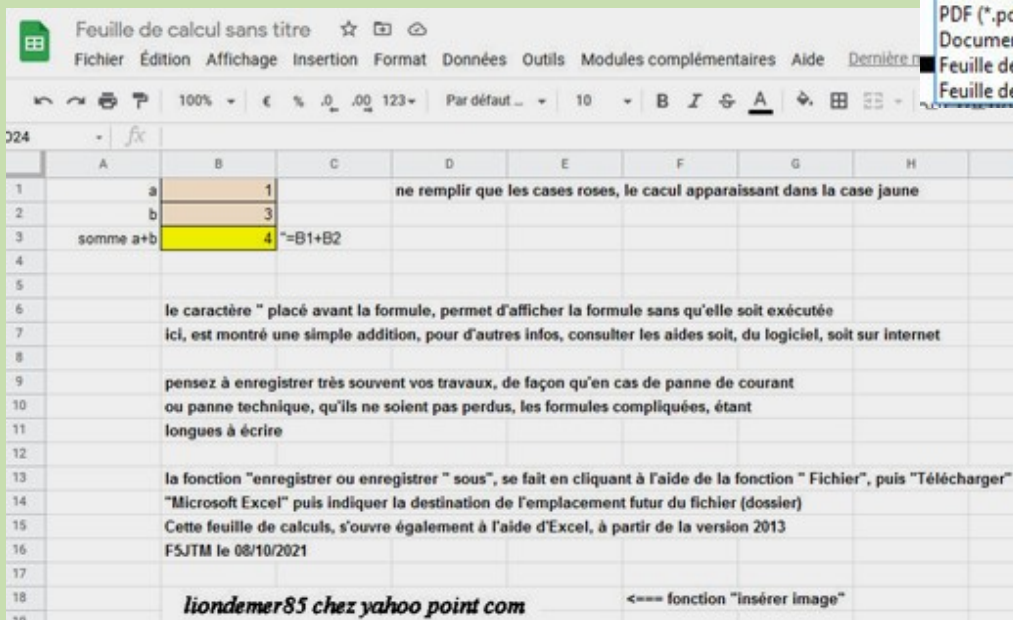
Feuille de calcul sans titre

Fichier Édition Affichage Insertion Format Données Outils Modules complémentaires Aide Dernière m

PDF (*.pd
Documer
Feuille de
Feuille de

100% € % .0 .00 123 Par défaut ... 10 B I S A

D24 fx

| | A | B | C | D | E | F | G | H |
|---|---|---|---|---|---|---|---|---|
| 1 | a | 1 | | ne remplir que les cases roses, le cacul apparaissant dans la case jaune | | | | |
| 2 | b | 3 | | | | | | |
| 3 | somme a+b | 4 | "=B1+B2 | | | | | |
| 4 | | | | | | | | |
| 5 | | | | | | | | |
| 6 | | le caractère " placé avant la formule, permet d'afficher la formule sans qu'elle soit exécutée | | | | | | |
| 7 | | ici, est montré une simple addition, pour d'autres infos, consulter les aides soit, du logiciel, soit sur internet | | | | | | |
| 8 | | | | | | | | |
| 9 | | pensez à enregistrer très souvent vos travaux, de façon qu'en cas de panne de courant | | | | | | |
| 10 | | ou panne technique, qu'ils ne soient pas perdus, les formules compliquées, étant | | | | | | |
| 11 | | longues à écrire | | | | | | |
| 12 | | | | | | | | |
| 13 | | la fonction "enregistrer ou enregistrer " sous", se fait en cliquant à l'aide de la fonction " Fichier", puis "Télécharger" | | | | | | |
| 14 | | "Microsoft Excel" puis indiquer la destination de l'emplacement futur du fichier (dossier) | | | | | | |
| 15 | | Cette feuille de calculs, s'ouvre également à l'aide d'Excel, à partir de la version 2013 | | | | | | |
| 16 | | F5JTM le 08/10/2021 | | | | | | |
| 17 | | | | | | | | |
| 18 | | liondemer85 chez yahoo point com | | | <=== fonction "insérer image" | | | |